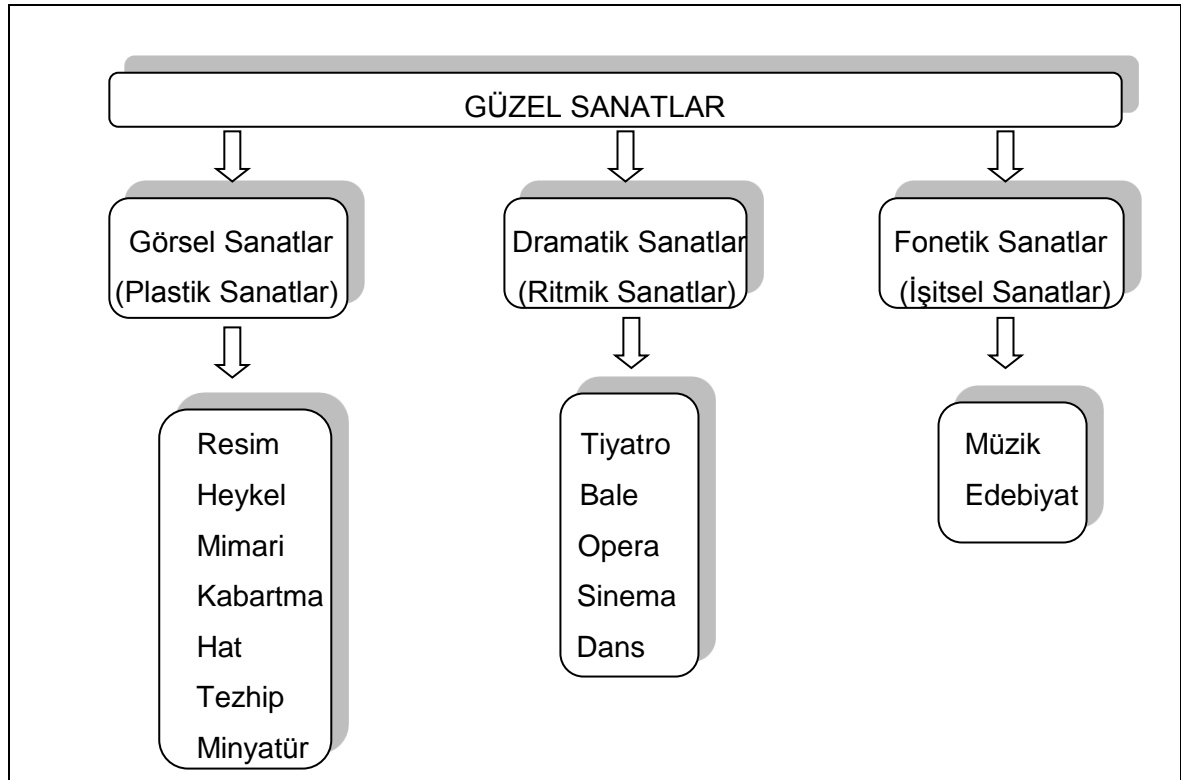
GÜZEL SANATLAR

Görsel Sanatlar (Plastik Sanatlar)

Resim
Heykel
Mimari
Kabartma
Hat
Tezhip
Minyatür

Dramatik Sanatlar (Ritmik Sanatlar)

Tiyatro
Bale
Opera
Sinema
Dans

Fonetik Sanatlar (İşitsel Sanatlar)

Müzik
Edebiyat